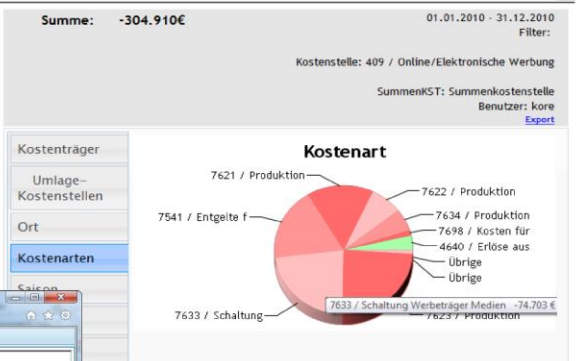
Summe: -304.910€

01.01.2010 - 31.12.2010
Filter:

Kostenstelle: 409 / Online/Elektronische Werbung

SummenKST: Summenkostenstelle
Benutzer: kore
Export

Kostenträger
Umlage-Kostenstellen
Ort
Kostenarten
Saison

Kostenart

7621 / Produktion
7622 / Produktion
7541 / Entgelte f
7634 / Produktion
7698 / Kosten für
4640 / Erlöse aus
Übrige
Übrige
7633 / Schaltung
7633 / Schaltung Werbeträger Medien -74.703 €
7623 / Produktion